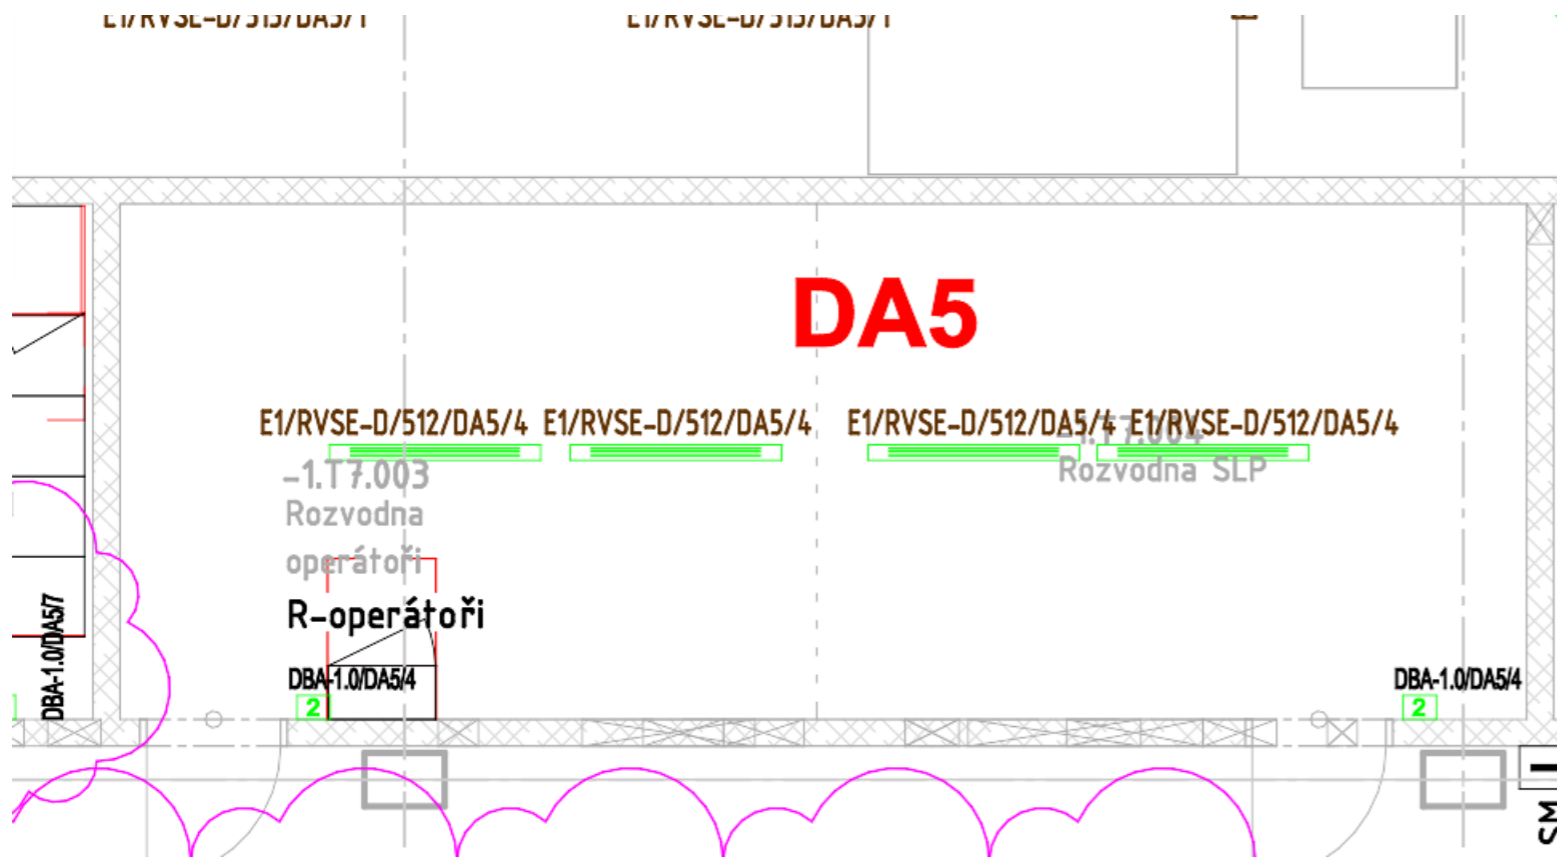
E1/RVSE-D/513/DA5/1 E1/RVSE-D/513/DA5/1

DA5

E1/RVSE-D/512/DA5/4 E1/RVSE-D/512/DA5/4 E1/RVSE-D/512/DA5/4 E1/RVSE-D/512/DA5/4

-1.T7.003
Rozvodna
operátoři

-1.T7.004
Rozvodna SLP

R-operátoři

DBA-1.0/DA5/7

DBA-1.0/DA5/4
2

DBA-1.0/DA5/4
2

SM